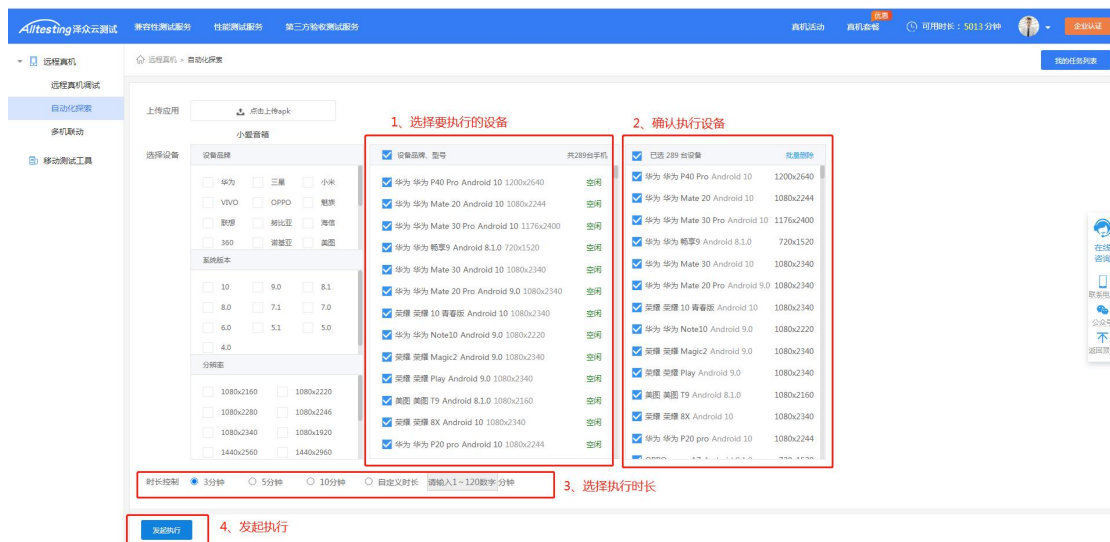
Alltesting泽众云测试 兼容性测试服务 性能测试服务 第三方验收测试服务 真机活动 优惠 真机套餐 可用时长：5013 分钟 企业认证

远程真机
远程真机调试
自动化探索
多机联动
移动测试工具

远程真机 > 自动化探索

我的任务列表

上传应用 点击上传apk
小蜜音箱

选择设备

设备品牌
华为 三星 小米
VIVO OPPO 魅族
联想 努比亚 海信
360 诺基亚 美图

系统版本
10 9.0 8.1
8.0 7.1 7.0
6.0 5.1 5.0
4.0

分辨率
1080x2160 1080x2220
1080x2280 1080x2246
1080x2340 1080x1920
1440x2560 1440x2960

1、选择要执行的设备

设备品牌、型号 共289台手机

| | |
|---|---|
| 华为 华为 P40 Pro Android 10 1200x2640 | 空闲 |
| 华为 华为 Mate 20 Android 10 1080x2244 | 空闲 |
| 华为 华为 Mate 30 Pro Android 10 1176x2400 | 空闲 |
| 华为 华为 畅享9 Android 8.1.0 720x1520 | 空闲 |
| 华为 华为 Mate 30 Android 10 1080x2340 | 空闲 |
| 华为 华为 Mate 20 Pro Android 9.0 1080x2340 | 空闲 |
| 荣耀 荣耀 10 青春版 Android 10 1080x2340 | 空闲 |
| 华为 华为 Note10 Android 9.0 1080x2220 | 空闲 |
| 荣耀 荣耀 Magic2 Android 9.0 1080x2340 | 空闲 |
| 荣耀 荣耀 Play Android 9.0 1080x2340 | 空闲 |
| 美图 美图 T9 Android 8.1.0 1080x2160 | 空闲 |
| 荣耀 荣耀 8X Android 10 1080x2340 | 空闲 |
| 华为 华为 P20 pro Android 10 1080x2244 | 空闲 |

2、确认执行设备

已选 289 台设备 批量删除

| | |
|---|---|
| 华为 华为 P40 Pro Android 10 | 1200x2640 |
| 华为 华为 Mate 20 Android 10 | 1080x2244 |
| 华为 华为 Mate 30 Pro Android 10 | 1176x2400 |
| 华为 华为 畅享9 Android 8.1.0 | 720x1520 |
| 华为 华为 Mate 30 Android 10 | 1080x2340 |
| 华为 华为 Mate 20 Pro Android 9.0 | 1080x2340 |
| 荣耀 荣耀 10 青春版 Android 10 | 1080x2340 |
| 华为 华为 Note10 Android 9.0 | 1080x2220 |
| 荣耀 荣耀 Magic2 Android 9.0 | 1080x2340 |
| 荣耀 荣耀 Play Android 9.0 | 1080x2340 |
| 美图 美图 T9 Android 8.1.0 | 1080x2160 |
| 荣耀 荣耀 8X Android 10 | 1080x2340 |
| 华为 华为 P20 pro Android 10 | 1080x2244 |

在线咨询 联系电 公众号 返回顶

时长控制 3分钟 5分钟 10分钟 自定义时长 请输入1－120数字 分钟

3、选择执行时长

发起执行

4、发起执行